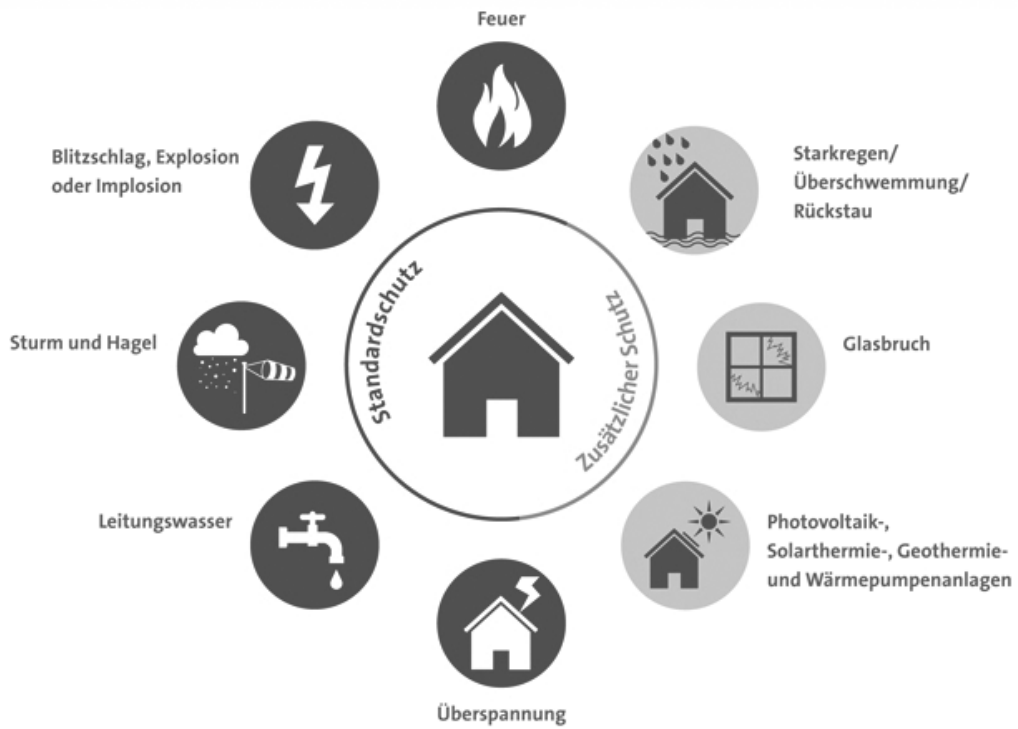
Feuer

Blitzschlag, Explosion oder Implosion

Starkregen/ Überschwemmung/ Rückstau

Standardschutz

Zusätzlicher Schutz

Sturm und Hagel

Glasbruch

Leitungswasser

Photovoltaik-, Solarthermie-, Geothermie- und Wärmepumpenanlagen

Überspannung